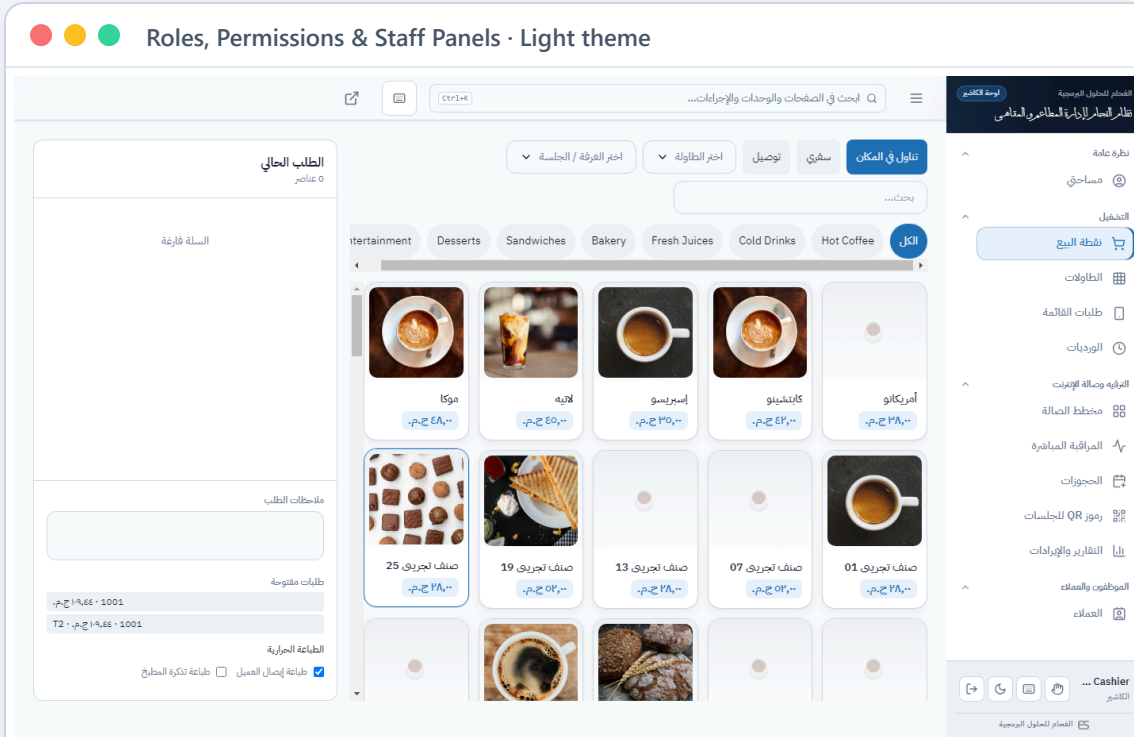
Roles, Permissions & Staff Panels · Light theme

ابحث في الصفحات والوحدات والإجراءات... Ctrl+K

لوحة الكاشير
الفحام للحلول البرمجية
نظام الفحام لإدارة المطاعم والمقاهي

نظرة عامة
مساحتي
التشغيل
نقطة البيع
الطاولات
طلبات القائمة
الورديات
الترفيه وصالة الإنترنت
مخطط الصالة
المراقبة المباشرة
الحجوزات
رموز QR للجلسات
التقارير والإيرادات
الموظفون والعملاء
العملاء

Cashier ...
الكاشير
الفحام للحلول البرمجية

تناول في المكان | سفري | توصيل | اختر الطاولة | اختر الغرفة / الجلسة

بحث...

الكل | Hot Coffee | Cold Drinks | Fresh Juices | Bakery | Sandwiches | Desserts | Entertainment

أمريكانو
٣٨٫٠٠ ج.م.

كابتشينو
٤٢٫٠٠ ج.م.

إسبريسو
٣٥٫٠٠ ج.م.

لاتيه
٤٥٫٠٠ ج.م.

موكا
٤٨٫٠٠ ج.م.

صنف تجريبي 01
٢٨٫٠٠ ج.م.

صنف تجريبي 07
٥٢٫٠٠ ج.م.

صنف تجريبي 13
٢٨٫٠٠ ج.م.

صنف تجريبي 19
٥٢٫٠٠ ج.م.

صنف تجريبي 25
٢٨٫٠٠ ج.م.

الطلب الحالي
٠ عناصر

السلة فارغة

ملاحظات الطلب

طلبات مفتوحة
1001 · ١٠٩٫٤٤ ج.م.
T2 · 1001 · ١٠٩٫٤٤ ج.م.

الطباعة الحرارية
طباعة إيصال العميل
طباعة تذكرة المطبخ